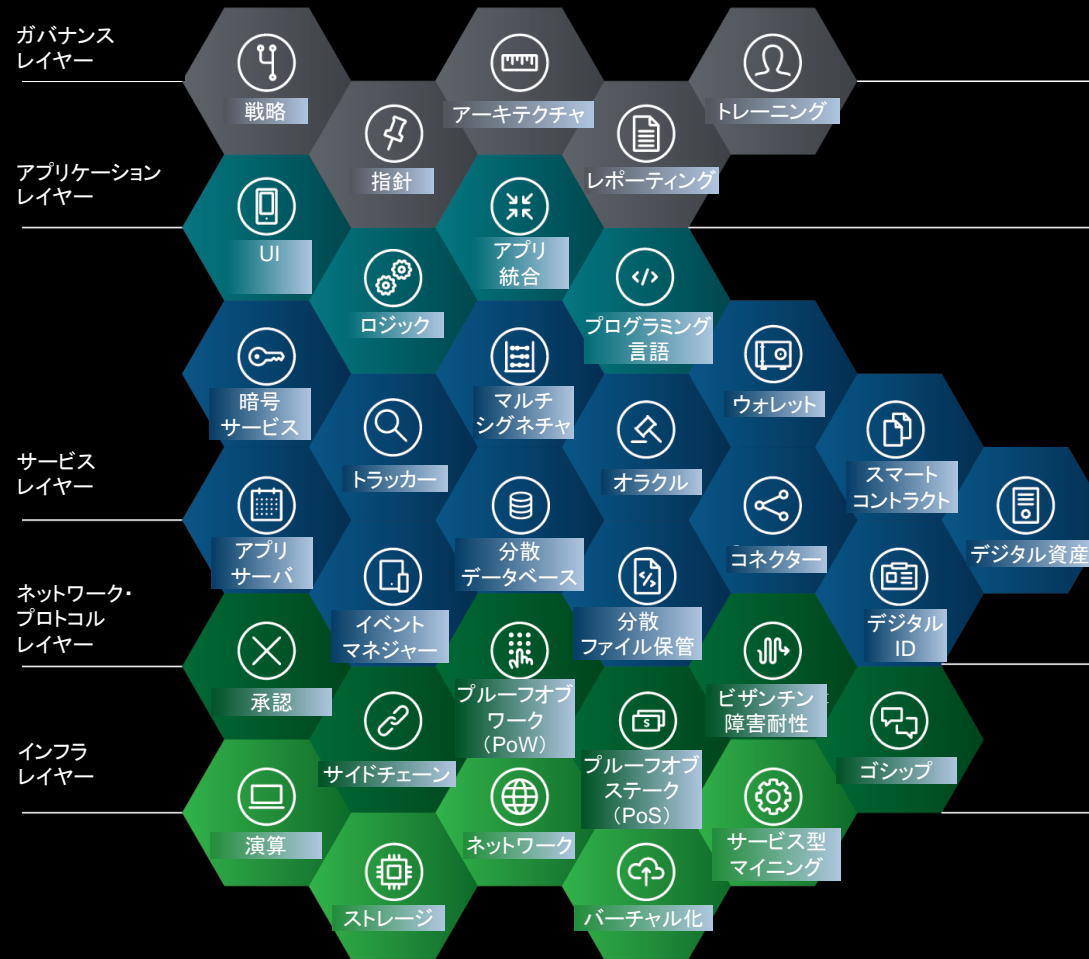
ガバナンス
レイヤー

戦略

アーキテクチャ

トレーニング

指針

レポーティング

アプリケーション
レイヤー

UI

アプリ
統合

ロジック

プログラミング
言語

暗号
サービス

マルチ
シグネチャ

ウォレット

トラッカー

オラクル

スマート
コントラクト

サービス
レイヤー

アプリ
サーバ

分散
データベース

コネクター

デジタル資産

ネットワーク・
プロトコル
レイヤー

イベント
マネジャー

分散
ファイル保管

デジタル
ID

承認

プルーフオブ
ワーク
(PoW)

ビザンチン
障害耐性

サイドチェーン

ゴシップ

インフラ
レイヤー

プルーフオブ
ステーク
(PoS)

演算

ネットワーク

サービス型
マイニング

ストレージ

バーチャル化